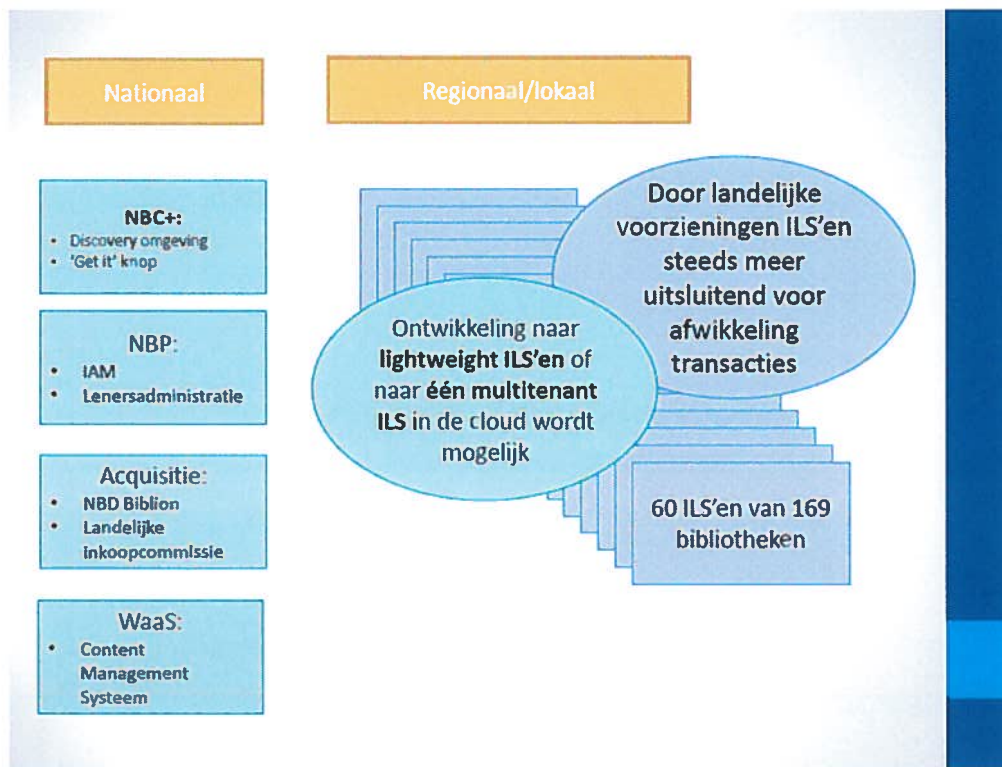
Nationaal

Regionaal/lokaal

NBC+:
- Discovery omgeving
- 'Get it' knop

NBP:
- IAM
- Lenersadministratie

Acquisitie:
- NBD Biblion
- Landelijke inkoopcommissie

WaaS:
- Content Management Systeem

Door landelijke voorzieningen ILS'en steeds meer uitsluitend voor afwikkeling transacties

Ontwikkeling naar lightweight ILS'en of naar één multitenant ILS in de cloud wordt mogelijk

60 ILS'en van 169 bibliotheken